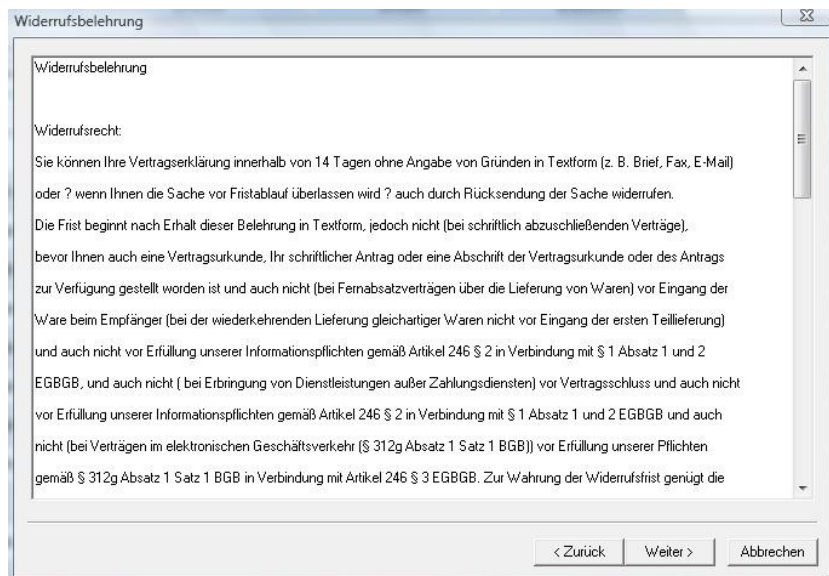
Widerrufsbelehrung

Widerrufsbelehrung

Widerrufsrecht:
Sie können Ihre Vertragserklärung innerhalb von 14 Tagen ohne Angabe von Gründen in Textform (z. B. Brief, Fax, E-Mail) oder ? wenn Ihnen die Sache vor Fristablauf überlassen wird ? auch durch Rücksendung der Sache widerrufen.
Die Frist beginnt nach Erhalt dieser Belehrung in Textform, jedoch nicht (bei schriftlich abzuschließenden Verträge), bevor Ihnen auch eine Vertragsurkunde, Ihr schriftlicher Antrag oder eine Abschrift der Vertragsurkunde oder des Antrags zur Verfügung gestellt worden ist und auch nicht (bei Fernabsatzverträgen über die Lieferung von Waren) vor Eingang der Ware beim Empfänger (bei der wiederkehrenden Lieferung gleichartiger Waren nicht vor Eingang der ersten Teillieferung) und auch nicht vor Erfüllung unserer Informationspflichten gemäß Artikel 246 § 2 in Verbindung mit § 1 Absatz 1 und 2 EGBGB, und auch nicht ( bei Erbringung von Dienstleistungen außer Zahlungsdiensten) vor Vertragsschluss und auch nicht vor Erfüllung unserer Informationspflichten gemäß Artikel 246 § 2 in Verbindung mit § 1 Absatz 1 und 2 EGBGB und auch nicht (bei Verträgen im elektronischen Geschäftsverkehr (§ 312g Absatz 1 Satz 1 BGB)) vor Erfüllung unserer Pflichten gemäß § 312g Absatz 1 Satz 1 BGB in Verbindung mit Artikel 246 § 3 EGBGB. Zur Wahrung der Widerrufsfrist genügt die

< Zurück   Weiter >   Abbrechen